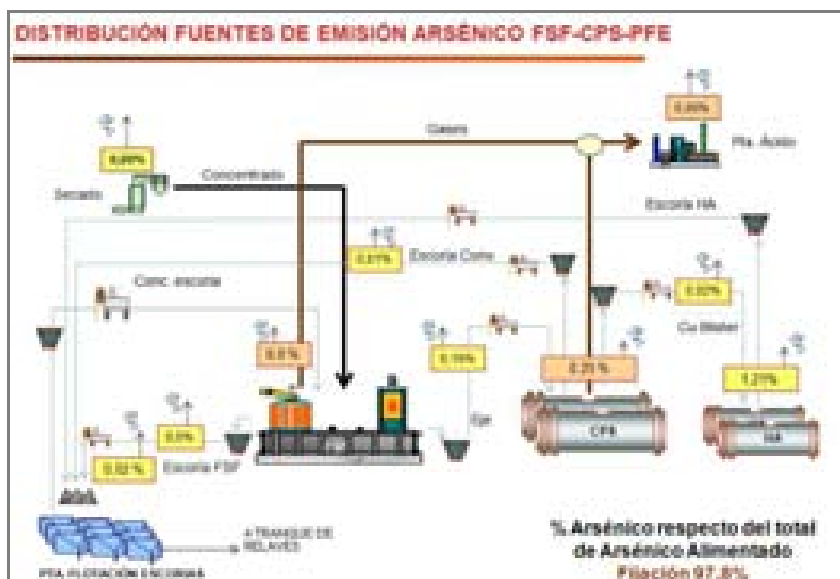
DISTRIBUCIÓN FUENTES DE EMISIÓN ARSÉNICO FSF-CPS-PFE

Gases

0,00%

Pta. Ácido

0,00%

Secado

Concentrado

Escoria HA

0,07%

Escoria Conv.

Conc. escoria

0,02%

Cu Blister

0,5%

0,19%

0,21 %

1,21%

0,5%

Eje

0,02%

Escoria FSF

CPS

HA

A TRANQUE DE RELAVES

PTA. FLOTACIÓN ESCORIA

% Arsénico respecto del total de Arsénico Alimentado

Fijación 97,8%